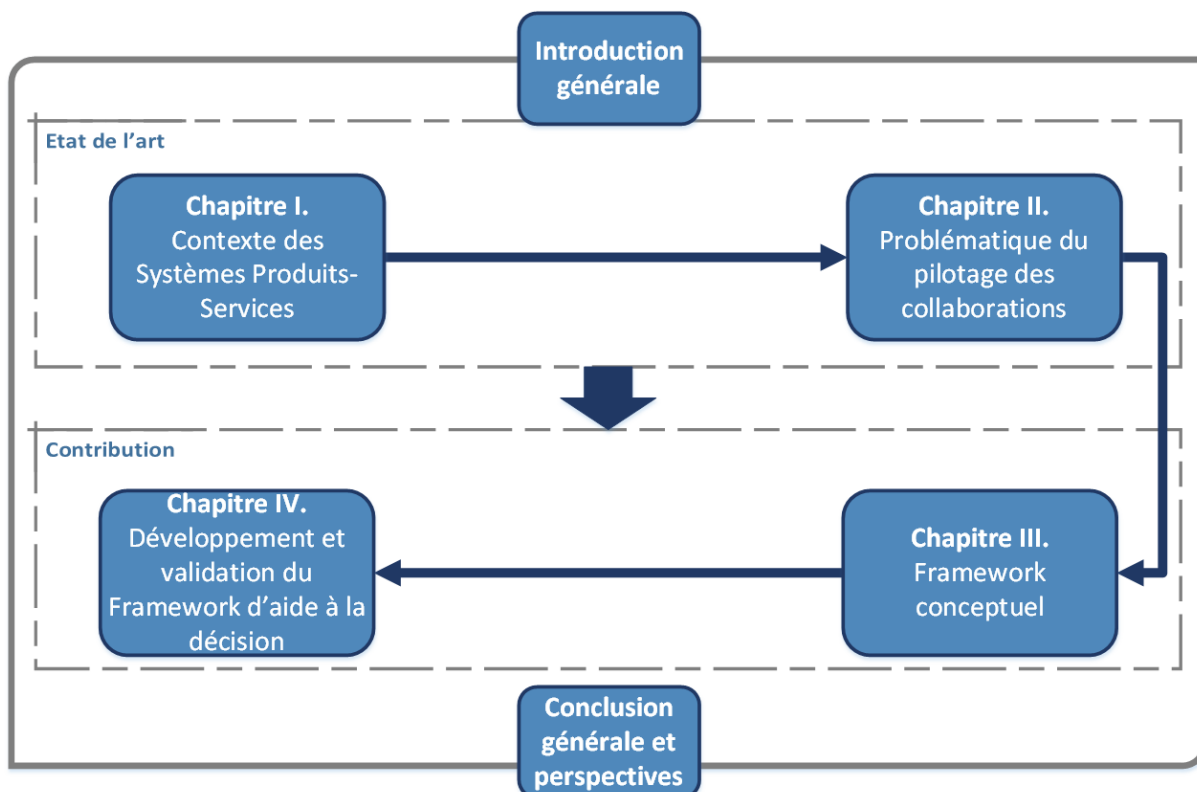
Introduction générale

Etat de l’art

Chapitre I.
Contexte des Systèmes Produits-Services

Chapitre II.
Problématique du pilotage des collaborations

Contribution

Chapitre IV.
Développement et validation du Framework d’aide à la décision

Chapitre III.
Framework conceptuel

Conclusion générale et perspectives